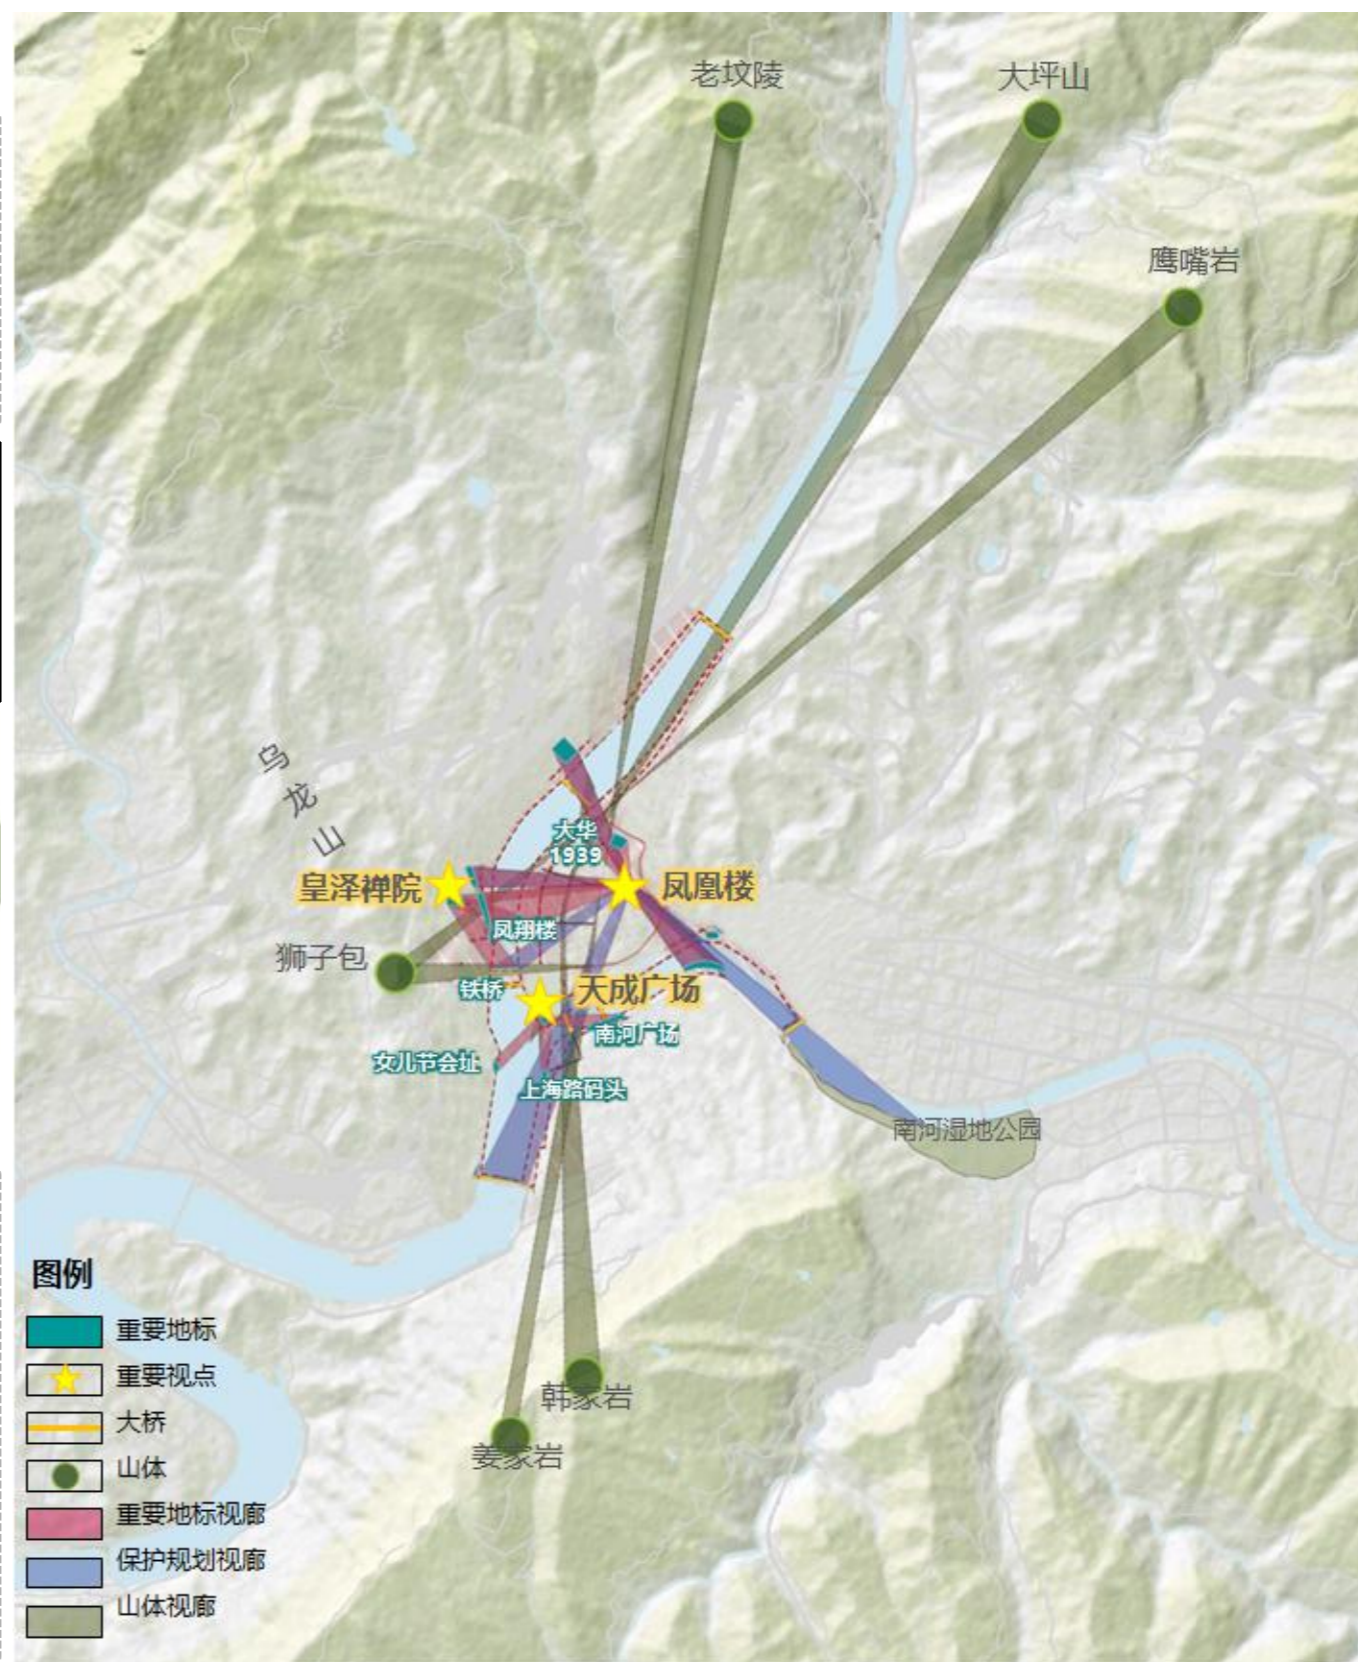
老坟陵
大坪山
鹰嘴岩
乌龙山
大华
1939
皇泽禅院
凤凰楼
凤翔楼
狮子包
铁桥
天成广场
南河广场
女儿节会址
上海路码头
南河湿地公园
韩家岩
姜家岩

图例
重要地标
重要视点
大桥
山体
重要地标视廊
保护规划视廊
山体视廊